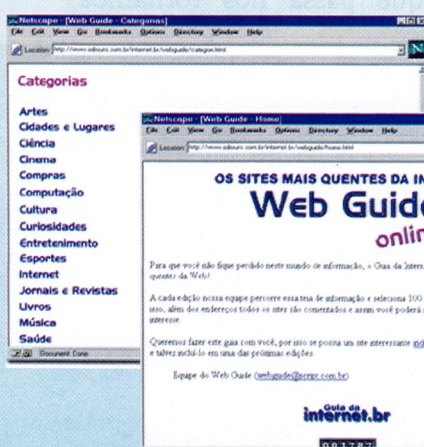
Netscape - [Web Guide - Categorias]
File Edit View Go Bookmarks Options Directory Window Help
Location: http://www.ediouro.com.br/internet.br/webguide/categori.html

Categorias

Artes
Cidades e Lugares
Ciência
Cinema
Compras
Computação
Cultura
Curiosidades
Entretenimento
Esportes
Internet
Jornais e Revistas
Livros
Música
Saúde

Document: Done

Netscape - [Web Guide - Home]
File Edit View Go Bookmarks Options Directory Window Help
Location: http://www.ediouro.com.br/internet.br/webguide/home.html

OS SITES MAIS QUENTES DA IN
Web Guide
onlin

Para que você não fique perdido neste mundo de informação, o Guia da Intern quentes da Web!

A cada edição nossa equipe percorre essa teia de informação e seleciona 100 isso, além dos endereços todos os sites são comentados e assim você poderá interesse.

Queremos fazer este guia com você, por isso se possui um site interessante ind e talvez incluí-lo em uma das próximas edições.

Equipe do Web Guide (webguide@ecrgr.com.br)

Guia da internet.br

001787